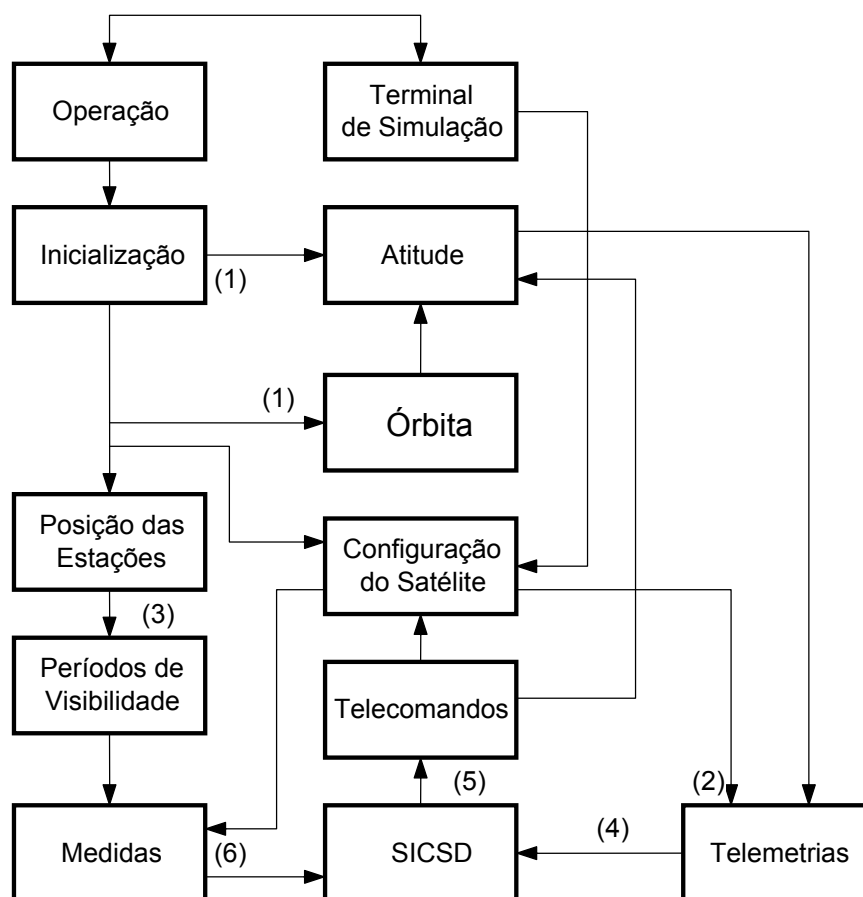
Operação

Terminal de Simulação

Inicialização

(1)

Atitude

(1)

Órbita

Posição das Estações

Configuração do Satélite

(3)

Períodos de Visibilidade

Telecomandos

(5)

(2)

Medidas

(6)

SICSD

(4)

Telemetrias